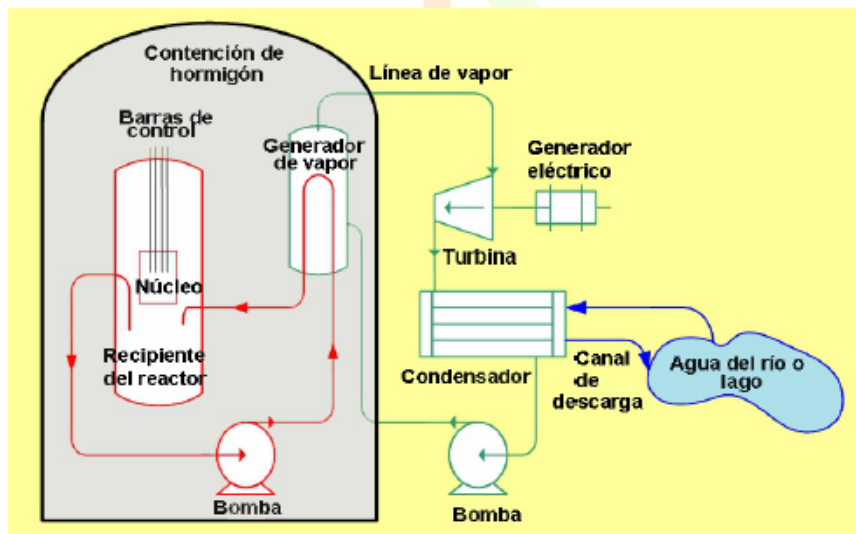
Contención de hormigón

Línea de vapor

Barras de control

Generador de vapor

Generador eléctrico

Turbina

Núcleo

Recipiente del reactor

Condensador

Canal de descarga

Agua del río o lago

Bomba

Bomba